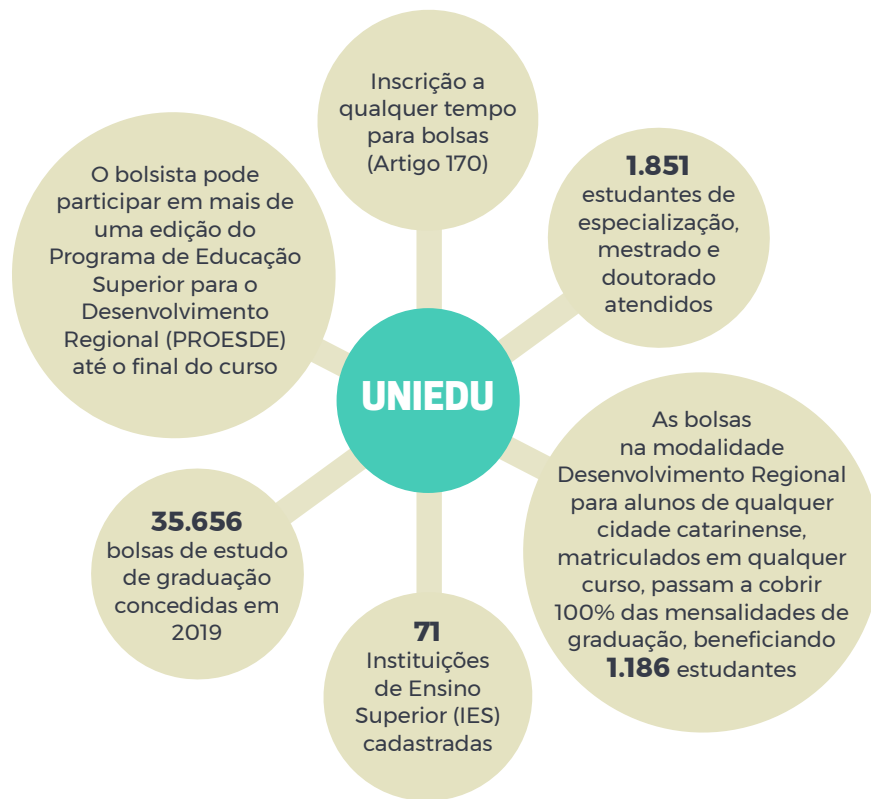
UNIEDU

Inscrição a qualquer tempo para bolsas (Artigo 170)

1.851
estudantes de especialização, mestrado e doutorado atendidos

As bolsas na modalidade Desenvolvimento Regional para alunos de qualquer cidade catarinense, matriculados em qualquer curso, passam a cobrir 100% das mensalidades de graduação, beneficiando 1.186 estudantes

71
Instituições de Ensino Superior (IES) cadastradas

35.656
bolsas de estudo de graduação concedidas em 2019

O bolsista pode participar em mais de uma edição do Programa de Educação Superior para o Desenvolvimento Regional (PROESDE) até o final do curso